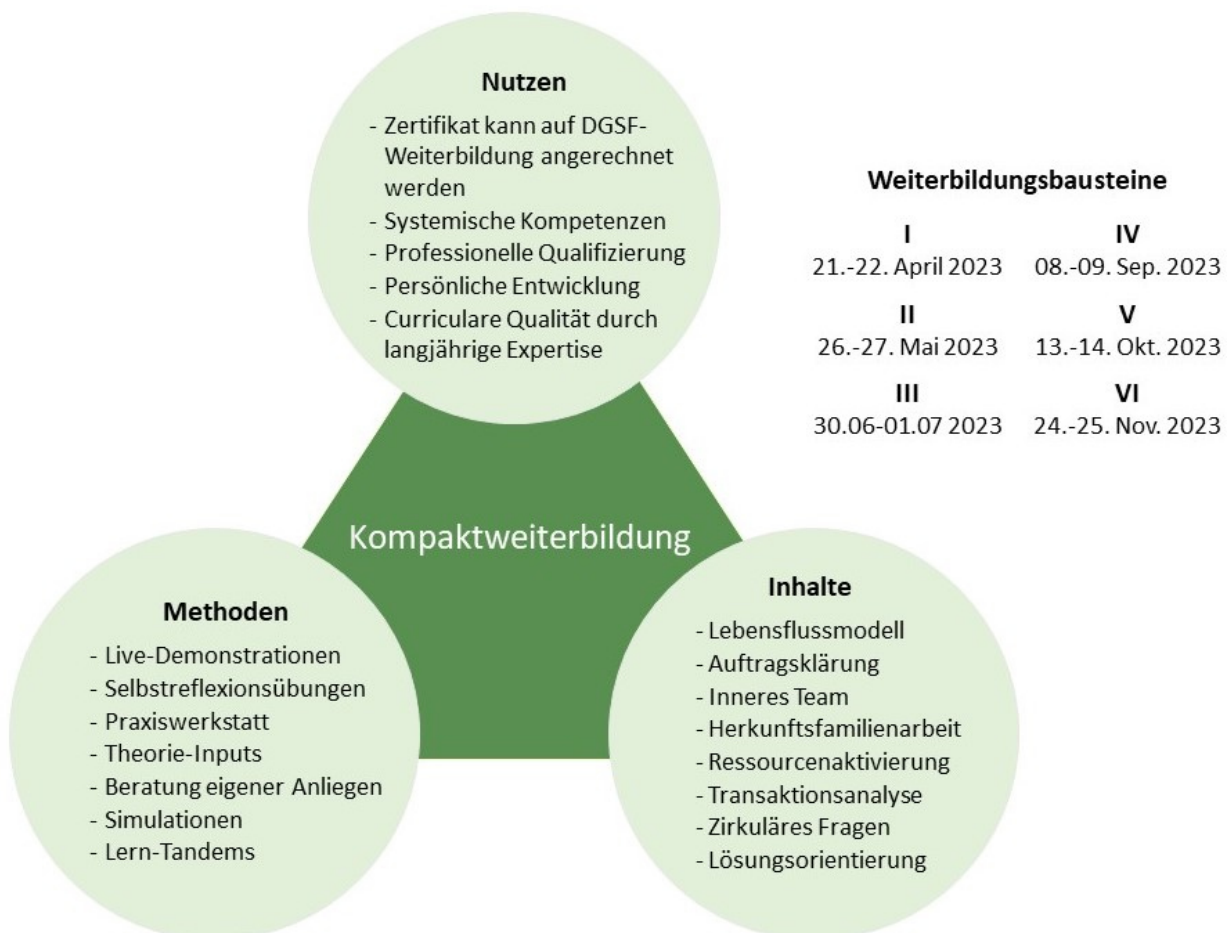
Nutzen
- Zertifikat kann auf DGSF-Weiterbildung angerechnet werden
- Systemische Kompetenzen
- Professionelle Qualifizierung
- Persönliche Entwicklung
- Curriculare Qualität durch langjährige Expertise

Weiterbildungsbausteine

| I | IV |
|---|---|
| 21.-22. April 2023 | 08.-09. Sep. 2023 |
| II | V |
| 26.-27. Mai 2023 | 13.-14. Okt. 2023 |
| III | VI |
| 30.06-01.07 2023 | 24.-25. Nov. 2023 |

Kompaktweiterbildung

Methoden
- Live-Demonstrationen
- Selbstreflexionsübungen
- Praxiswerkstatt
- Theorie-Inputs
- Beratung eigener Anliegen
- Simulationen
- Lern-Tandems

Inhalte
- Lebensflussmodell
- Auftragsklärung
- Inneres Team
- Herkunftsfamilienarbeit
- Ressourcenaktivierung
- Transaktionsanalyse
- Zirkuläres Fragen
- Lösungsorientierung